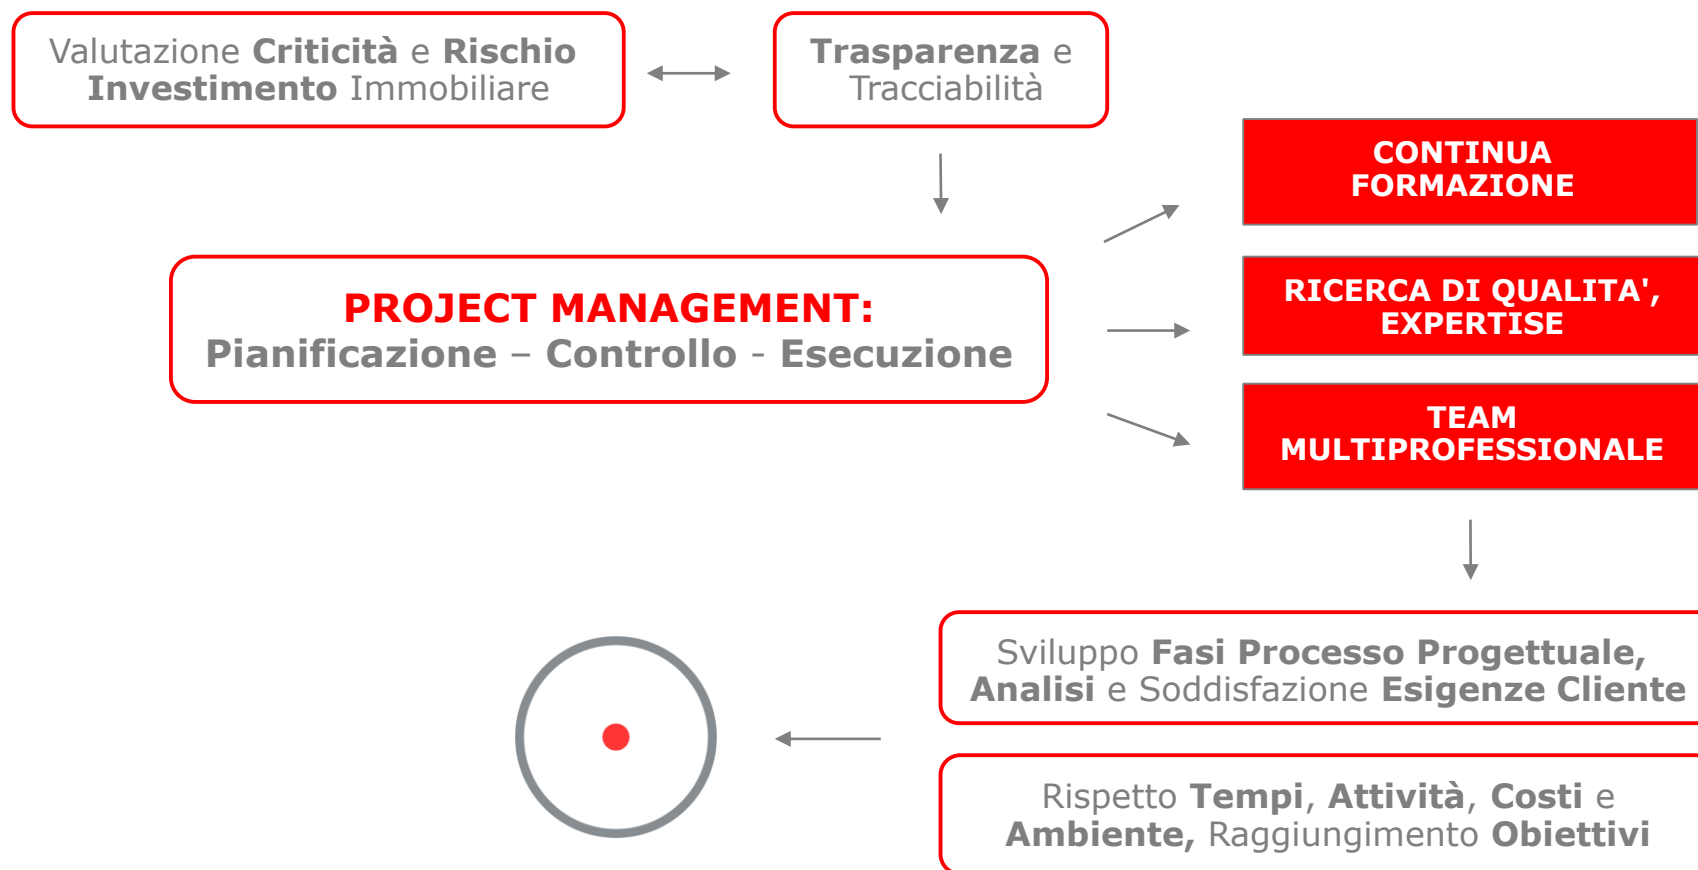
Valutazione Criticità e Rischio Investimento Immobiliare

Trasparenza e Tracciabilità

CONTINUA FORMAZIONE

PROJECT MANAGEMENT:
Pianificazione – Controllo - Esecuzione

RICERCA DI QUALITA', EXPERTISE

TEAM MULTIPROFESSIONALE

Sviluppo Fasi Processo Progettuale, Analisi e Soddisfazione Esigenze Cliente

Rispetto Tempi, Attività, Costi e Ambiente, Raggiungimento Obiettivi